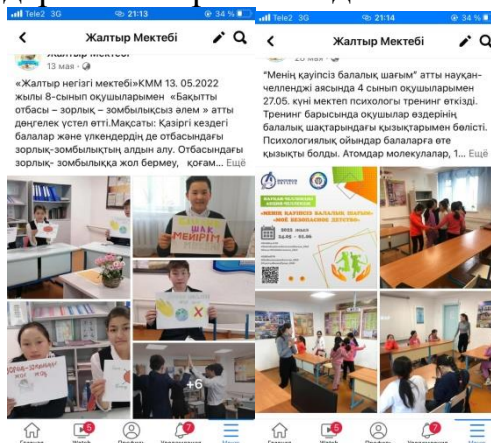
Tele2 3G 21:13 34 %

Жалтыр Мектебі

13 мая ·

«Жалтыр негізгі мектебі»КММ 13. 05.2022 жылы 8-сынып оқушыларымен «Бақытты отбасы – зорлық – зомбылықсыз әлем » атты дөңгелек үстел өтті.Мақсаты: Қазіргі кездегі балалар және үлкендердің де отбасындағы зорлық-зомбылықтың алдын алу. Отбасындағы зорлық- зомбылыққа жол бермеу, қоғам... Ещё

ШАҚ МЕЙІРІМ

+6

Tele2 3G 21:14 34 %

Жалтыр Мектебі

20 мая ·

"Менің қауіпсіз балалық шағым" атты науқан-челлендж аясында 4 сынып оқушыларымен 27.05. күні мектеп психологы тренинг өткізді. Тренинг барысында оқушылар өздерінің балалық шақтарындағы қызықтарымен бөлісті. Психологиялық ойындар балаларға өте қызықты болды. Атомдар молекулалар, 1... Ещё

«МЕНІҢ ҚАУІПСІЗ БАЛАЛЫҚ ШАҒЫМ»

«МОЁ БЕЗОПАСНОЕ ДЕТСТВО»

Главная Watch Профиль Уведомления Меню